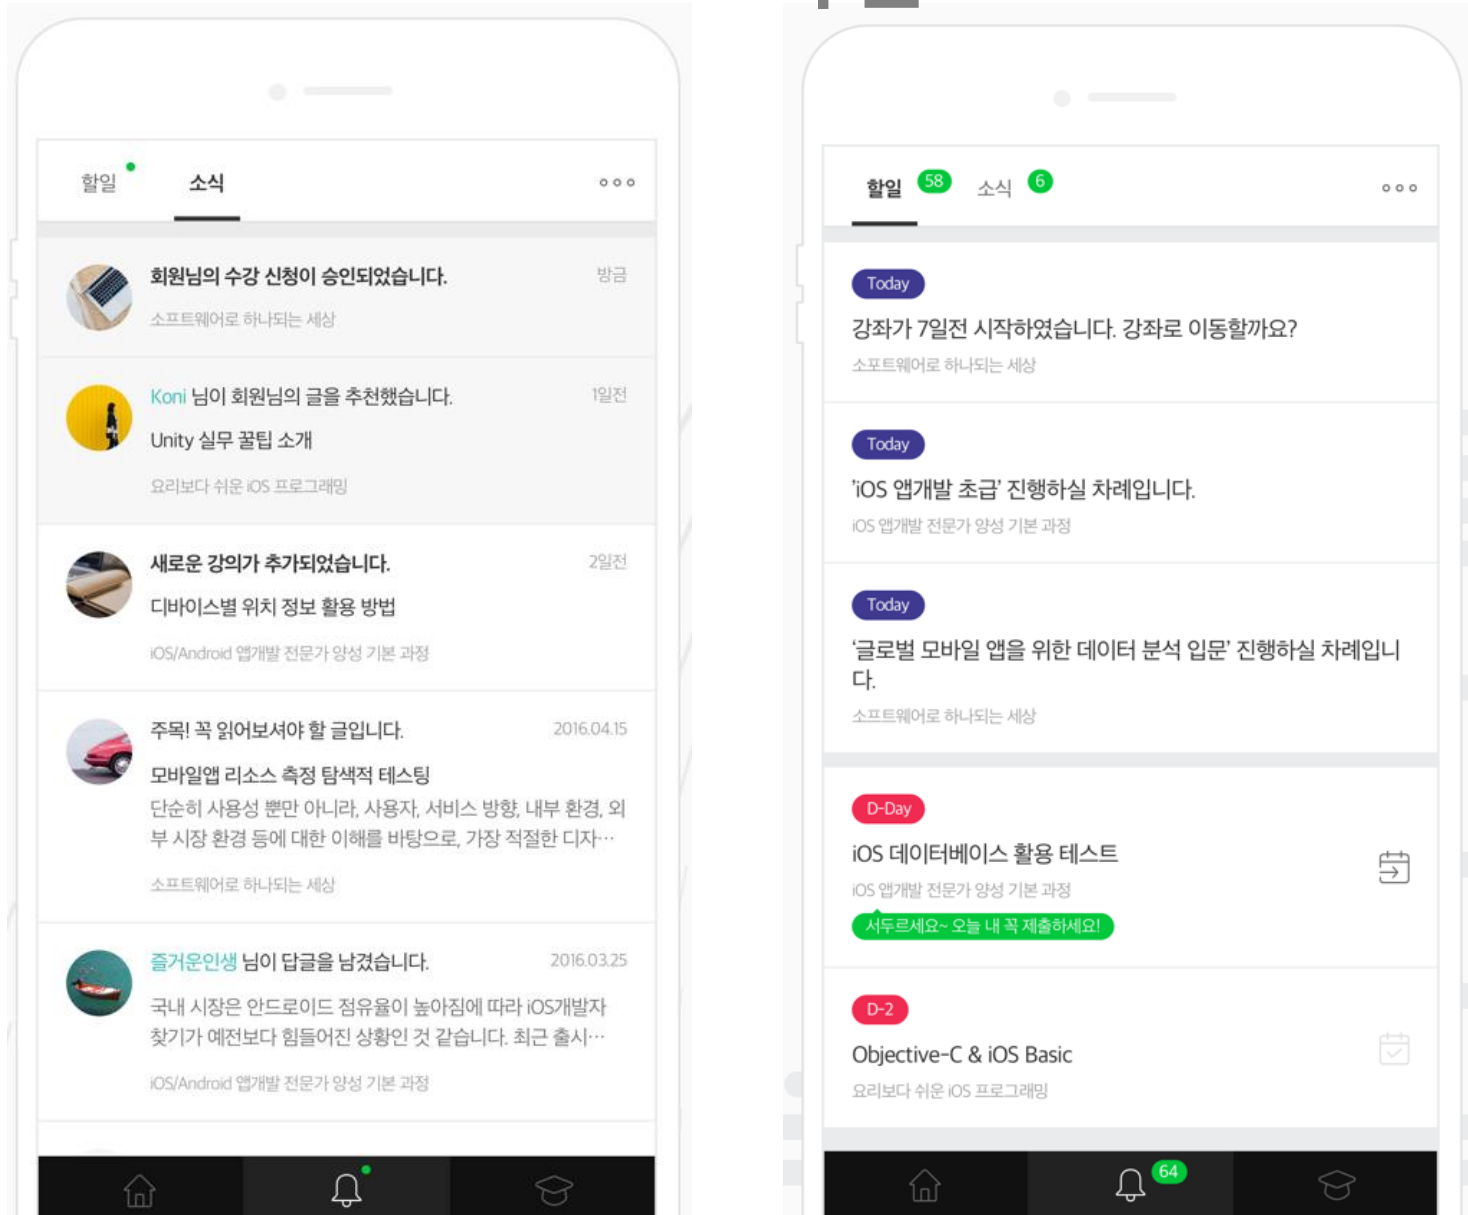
할일 소식 ∘∘∘

회원님의 수강 신청이 승인되었습니다. 방금
소프트웨어로 하나되는 세상

Koni 님이 회원님의 글을 추천했습니다. 1일전
Unity 실무 꿀팁 소개
요리보다 쉬운 iOS 프로그래밍

새로운 강의가 추가되었습니다. 2일전
디바이스별 위치 정보 활용 방법
iOS/Android 앱개발 전문가 양성 기본 과정

주목! 꼭 읽어보셔야 할 글입니다. 2016.04.15
모바일앱 리소스 측정 탐색적 테스팅
단순히 사용성 뿐만 아니라, 사용자, 서비스 방향, 내부 환경, 외부 시장 환경 등에 대한 이해를 바탕으로, 가장 적절한 디자…
소프트웨어로 하나되는 세상

즐거운인생 님이 답글을 남겼습니다. 2016.03.25
국내 시장은 안드로이드 점유율이 높아짐에 따라 iOS개발자 찾기가 예전보다 힘들어진 상황인 것 같습니다. 최근 출시…
iOS/Android 앱개발 전문가 양성 기본 과정

할일 58 소식 6 ∘∘∘

Today
강좌가 7일전 시작하였습니다. 강좌로 이동할까요?
소프트웨어로 하나되는 세상

Today
'iOS 앱개발 초급' 진행하실 차례입니다.
iOS 앱개발 전문가 양성 기본 과정

Today
'글로벌 모바일 앱을 위한 데이터 분석 입문' 진행하실 차례입니다.
소프트웨어로 하나되는 세상

D-Day
iOS 데이터베이스 활용 테스트
iOS 앱개발 전문가 양성 기본 과정
서두르세요~ 오늘 내 꼭 제출하세요!

D-2
Objective-C & iOS Basic
요리보다 쉬운 iOS 프로그래밍

64